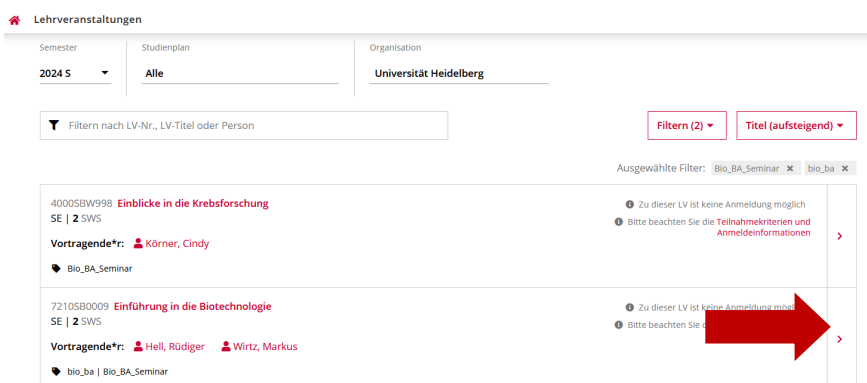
Lehrveranstaltungen

Semester
2024 S

Studienplan
Alle

Organisation
Universität Heidelberg

Filtern nach LV-Nr., LV-Titel oder Person

Filtern (2)

Titel (aufsteigend)

Ausgewählte Filter: Bio_BA_Seminar bio_ba

4000SBW998 Einblicke in die Krebsforschung
SE | 2 SWS
Vortragende*r: Körner, Cindy
Bio_BA_Seminar

Zu dieser LV ist keine Anmeldung möglich
Bitte beachten Sie die Teilnahmekriterien und Anmeldeinformationen

7210SB0009 Einführung in die Biotechnologie
SE | 2 SWS
Vortragende*r: Hell, Rüdiger Wirtz, Markus
bio_ba | Bio_BA_Seminar

Zu dieser LV ist keine Anmeldung mögl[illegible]
Bitte beachten Sie d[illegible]